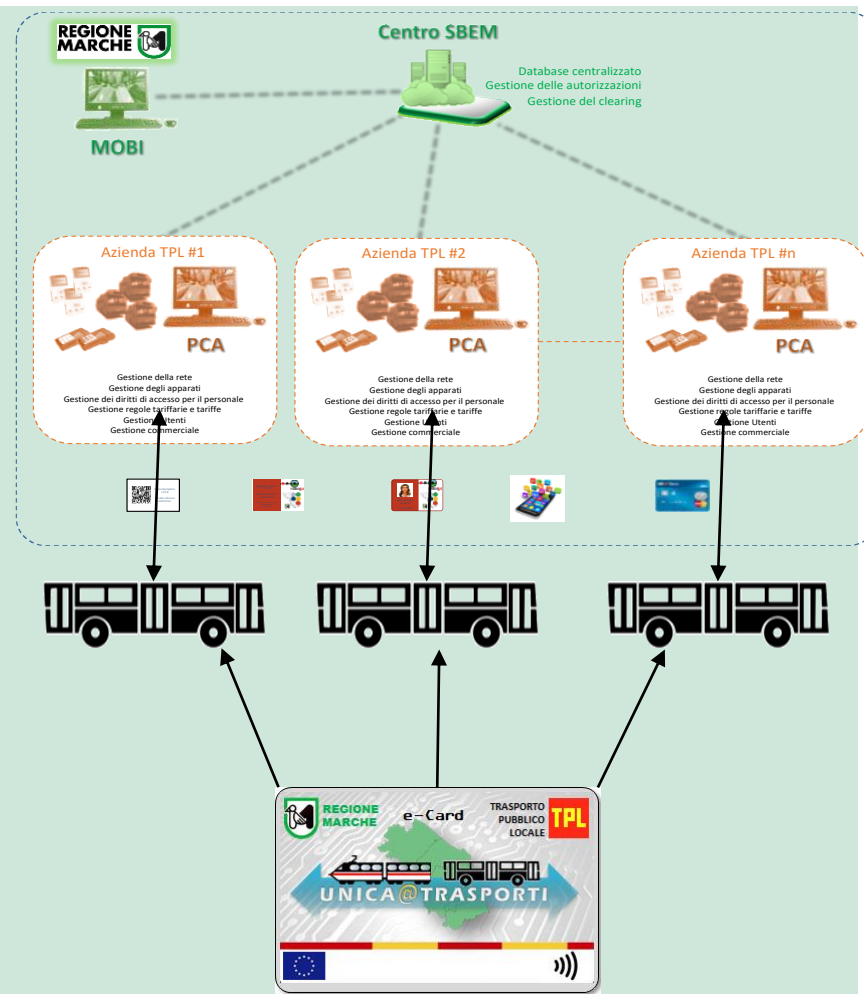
REGIONE MARCHE

Centro SBEM

Database centralizzato
Gestione delle autorizzazioni
Gestione del clearing

MOBI

Azienda TPL #1

PCA

Gestione della rete
Gestione degli apparati
Gestione dei diritti di accesso per il personale
Gestione regole tariffarie e tariffe
Gestione Utenti
Gestione commerciale

Azienda TPL #2

PCA

Gestione della rete
Gestione degli apparati
Gestione dei diritti di accesso per il personale
Gestione regole tariffarie e tariffe
Gestione Utenti
Gestione commerciale

Azienda TPL #n

PCA

Gestione della rete
Gestione degli apparati
Gestione dei diritti di accesso per il personale
Gestione regole tariffarie e tariffe
Gestione Utenti
Gestione commerciale

REGIONE MARCHE

e-Card

TRASPORTO PUBBLICO LOCALE

TPL

UNICA@TRASPORTI